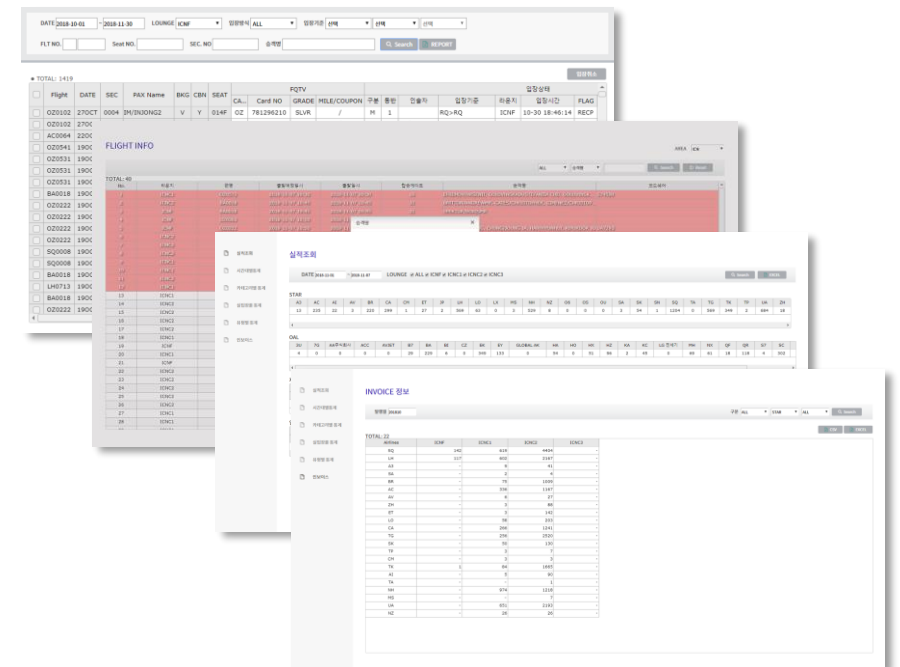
DATE 2018-10-01 ~ 2018-11-30 LOUNGE ICNF 입장방식 ALL 입장기준 선택 선택 선택

FLT NO. Seat NO. SEC. NO 승객명 Search REPORT

TOTAL: 1419

입장취소

| | Flight | DATE | SEC | PAX Name | BKG | CBN | SEAT | CA... | Card NO | GRADE | MILE/COUPON | 구분 | 동반 | 안내자 | 입장기준 | 라운지 | 입장시간 | FLAG |
|---|---|---|---|---|---|---|---|---|---|---|---|---|---|---|---|---|---|---|
| | OZ0102 | 27OCT | 0004 | IM/INJONG2 | V | Y | 014F | OZ | 781296210 | SLVR | / | M | 1 | | RQ>RQ | ICNF | 10-30 18:46:14 | RECP |
| | OZ0102 | 27OC | | | | | | | | | | | | | | | | |
| | AC0064 | 22OC | | | | | | | | | | | | | | | | |
| | OZ0541 | 19OC | | | | | | | | | | | | | | | | |
| | OZ0531 | 19OC | | | | | | | | | | | | | | | | |
| | OZ0531 | 19OC | | | | | | | | | | | | | | | | |
| | OZ0531 | 19OC | | | | | | | | | | | | | | | | |
| | BA0018 | 19OC | | | | | | | | | | | | | | | | |
| | OZ0222 | 19OC | | | | | | | | | | | | | | | | |
| | OZ0222 | 19OC | | | | | | | | | | | | | | | | |
| | OZ0222 | 19OC | | | | | | | | | | | | | | | | |
| | OZ0222 | 19OC | | | | | | | | | | | | | | | | |
| | SQ0008 | 19OC | | | | | | | | | | | | | | | | |
| | SQ0008 | 19OC | | | | | | | | | | | | | | | | |
| | BA0018 | 19OC | | | | | | | | | | | | | | | | |
| | LH0713 | 19OC | | | | | | | | | | | | | | | | |
| | BA0018 | 19OC | | | | | | | | | | | | | | | | |
| | OZ0222 | 19OC | | | | | | | | | | | | | | | | |

FLIGHT INFO

AREA ICN

ALL 선택 Search Reset

TOTAL: 40

No. | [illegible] | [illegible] | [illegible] | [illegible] | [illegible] | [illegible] | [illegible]

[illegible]

실적조회

실적조회
시간대별통계
카테고리별통계
요일별통계
요일별통계
전광판

DATE 2018-11-01 ~ 2018-11-07 LOUNGE ALL ICNF ICNC1 ICNC2 ICNC3

Search EXCEL

STAR

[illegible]

OAL

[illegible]

INVOICE 정보

실적조회
시간대별통계
카테고리별통계
요일별통계
요일별통계
전광판

청구월 201810

구분 ALL STAR ALL Search

EDI EXCEL

TOTAL: 22

| Airlines | ICNF | ICNC1 | ICNC2 | ICNC3 |
|---|---|---|---|---|
| RQ | 142 | 616 | 4494 | - |
| LH | 117 | 602 | 2197 | - |
| A3 | - | 6 | 41 | - |
| SA | - | 2 | 4 | - |
| BR | - | 75 | 1035 | - |
| AC | - | 226 | 1347 | - |
| AV | - | 6 | 27 | - |
| ZH | - | 3 | 66 | - |
| ET | - | 3 | 142 | - |
| LO | - | 58 | 203 | - |
| CA | - | 298 | 1241 | - |
| TG | - | 256 | 2520 | - |
| SK | - | 30 | 130 | - |
| TP | - | 2 | 7 | - |
| CM | - | 3 | 3 | - |
| TK | 1 | 84 | 1665 | - |
| AI | - | 3 | 60 | - |
| TA | - | - | 1 | - |
| NH | - | 974 | 1218 | - |
| MS | - | - | 7 | - |
| UA | - | 651 | 2183 | - |
| NZ | - | 28 | 20 | - |